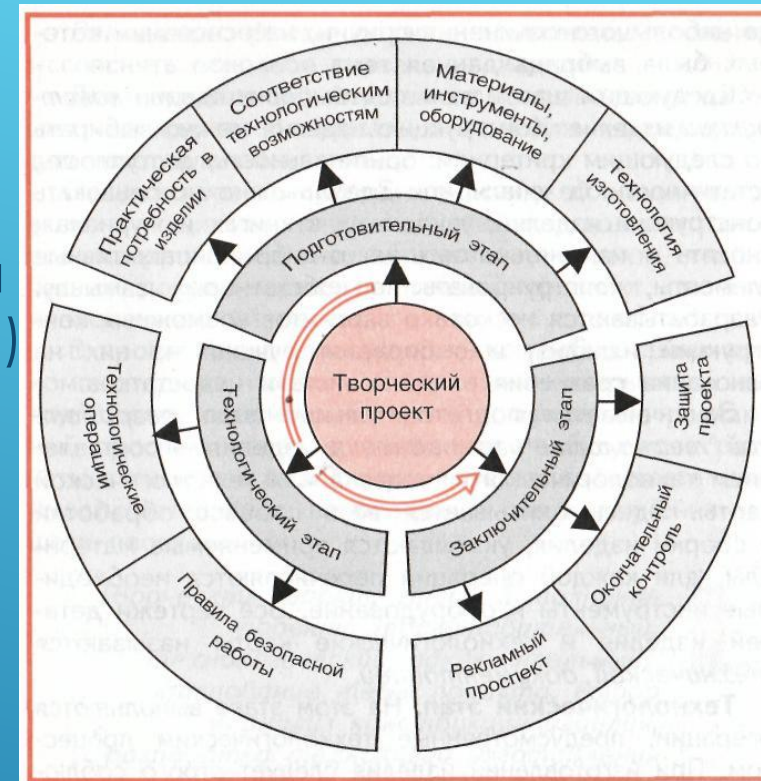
Творческий проект

Подготовительный этап

Технологический этап

Заключительный этап

Практическая потребность в изделии

Соответствие технологическим возможностям

Материалы, инструменты, оборудование

Технология изготовления

Технологические операции

Правила безопасной работы

Рекламный проспект

Окончательный контроль

Защита проекта

Технологический этап. На этом этапе выполняются операции, предусмотренные технологическим процессом.